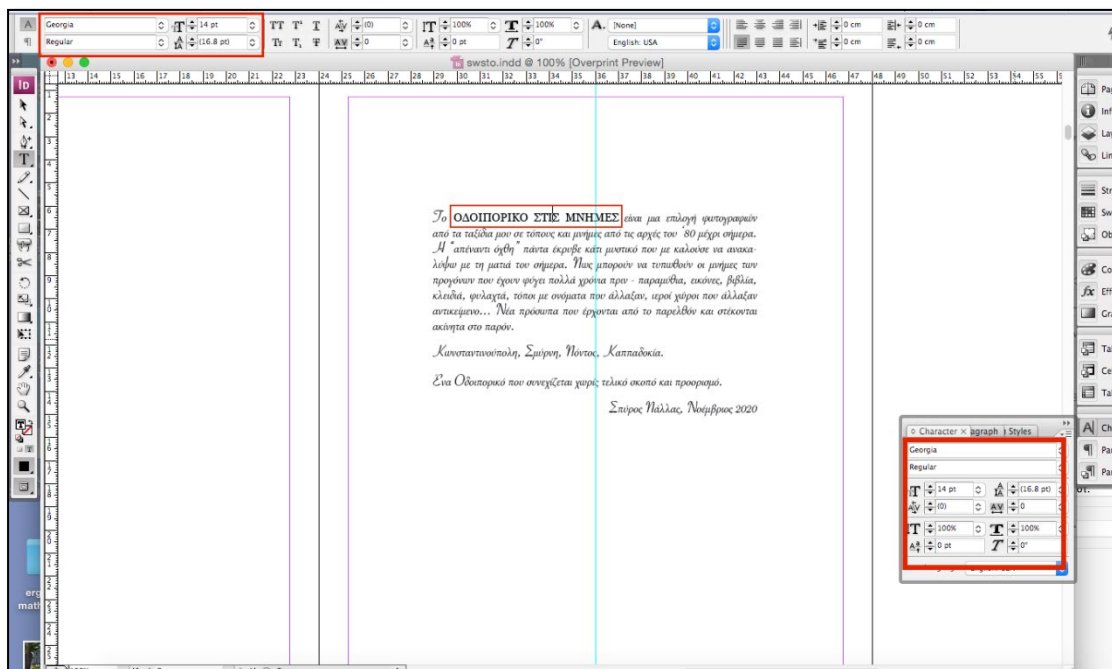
Georgia
Regular
14 pt
(16.8 pt)
TT T¹ T
Tr T, Ŧ
(0)
0
100%
100%
0 pt
0°
A. [None]
English: USA
0 cm
0 cm
0 cm
0 cm

swsto.indd @ 100% [Overprint Preview]

13 14 15 16 17 18 19 20 21 22 23 24 25 26 27 28 29 30 31 32 33 34 35 36 37 38 39 40 41 42 43 44 45 46 47 48 49 50 51 52 53 54 55

Το ΟΔΟΙΠΟΡΙΚΟ ΣΤΙΣ ΜΝΗΜΕΣ είναι μια επιλογή φωτογραφιών από τα ταξίδια μου σε τόπους και μνήμες από τις αρχές του '80 μέχρι σήμερα. Η "απέναντι όχθη" πάντα έκρυβε κάτι μυστικό που με καλούσε να ανακαλύψω με τη ματιά του σήμερα. Πως μπορούν να τυπωθούν οι μνήμες των προγόνων που έχουν φύγει πολλά χρόνια πριν - παραμύθια, εικόνες, βιβλία, κλειδιά, φυλαχτά, τόποι με ονόματα που άλλαξαν, ιεροί χώροι που άλλαξαν αντικείμενο... Νέα πρόσωπα που έρχονται από το παρελθόν και στέκονται ακόμητα στο παρόν.

Κωνσταντινούπολη, Σμύρνη, Πόντος, Καππαδοκία.

Ένα Οδοιπορικό που συνεχίζεται χωρίς τελικό σκοπό και προορισμό.

Σπύρος Πάλλας, Νοέμβριος 2020

Character × agraph Styles
Georgia
Regular
14 pt
(16.8 pt)
(0)
0
100%
100%
0 pt
0°

Pa
Inf
La
Lin
Str
Sw
Ob
Co
Eff
Gra
Ta
Ce
Ta
Ch
Pa
Pa

erg
math